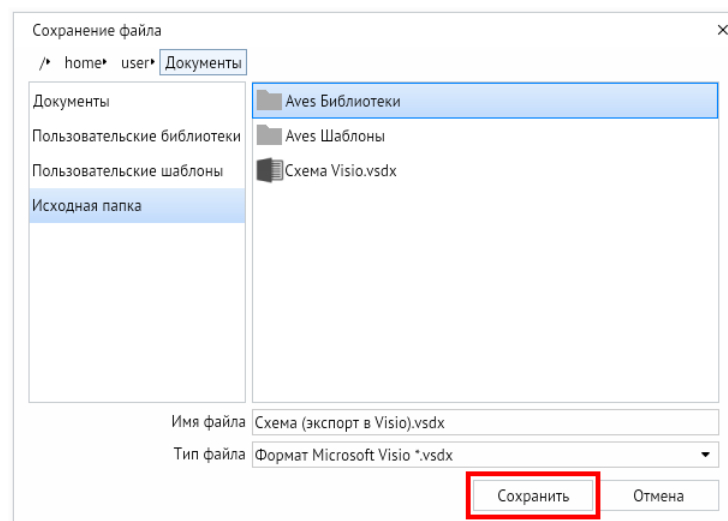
Сохранение файла

/ home user Документы

Документы
Пользовательские библиотеки
Пользовательские шаблоны
Исходная папка

Aves Библиотеки
Aves Шаблоны
Схема Visio.vsdx

Имя файла Схема (экспорт в Visio).vsdx
Тип файла Формат Microsoft Visio *.vsdx

Сохранить Отмена